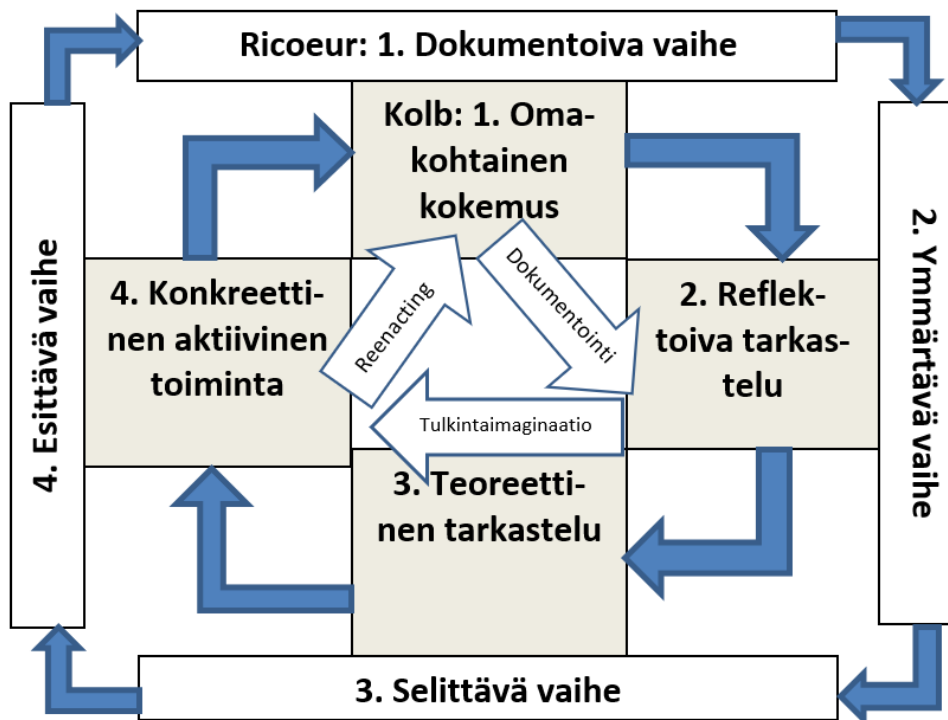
Ricoeur: 1. Dokumentoiva vaihe

Kolb: 1. Omakohtainen kokemus

2. Ymmärtävä vaihe

4. Esittävä vaihe

4. Konkreettinen aktiivinen toiminta

Reenacting

Dokumentointi

2. Reflektoiva tarkastelu

Tulkintaimaginaatio

3. Teoreettinen tarkastelu

3. Selittävä vaihe